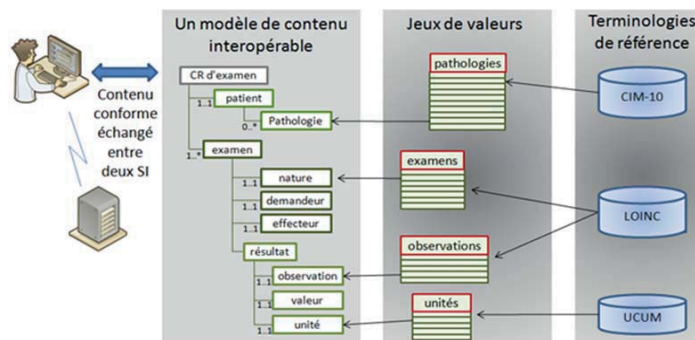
Contenu conforme échangé entre deux SI

Un modèle de contenu interopérable

CR d'examen
1..1
patient
0..*
Pathologie
1..*
examen
1..1
nature
1..1
demandeur
1..1
effecteur
1..1
résultat
1..1
observation
1..1
valeur
1..1
unité

Jeux de valeurs

pathologies
examens
observations
unités

Terminologies de référence

CIM-10
LOINC
UCUM